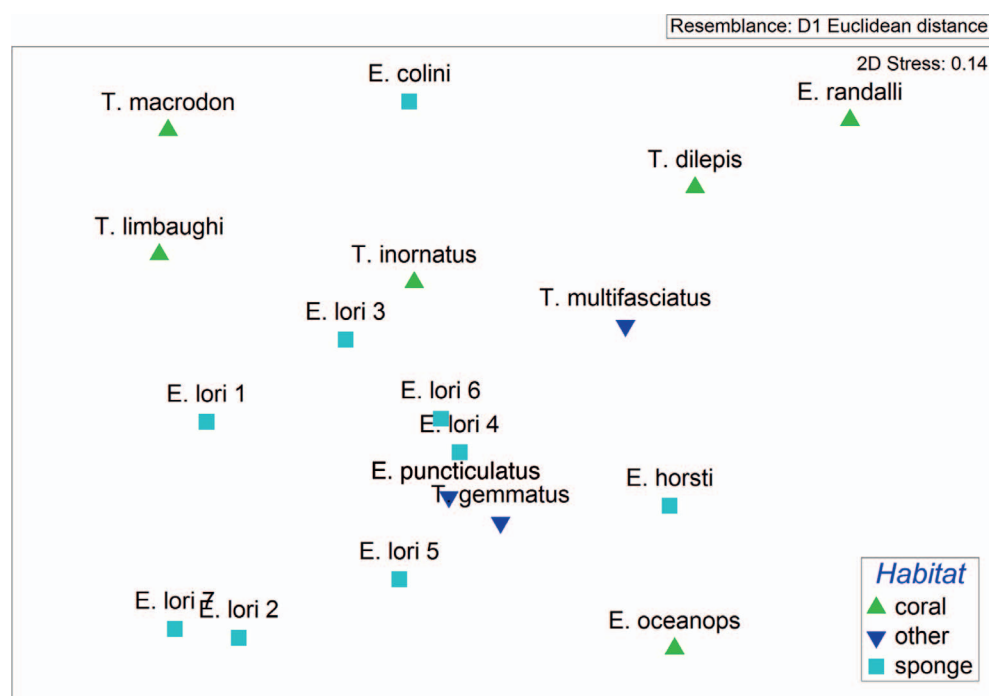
Resemblance: D1 Euclidean distance

2D Stress: 0.14

E. colini

T. macrodon

E. randalli

T. dilepis

T. limbaughi

T. inornatus

T. multifasciatus

E. lori 3

E. lori 1

E. lori 6

E. lori 4

E. puncticulatus

T. gemmatus

E. horsti

E. lori 5

E. lori 7

E. lori 2

E. oceanops

Habitat
coral
other
sponge